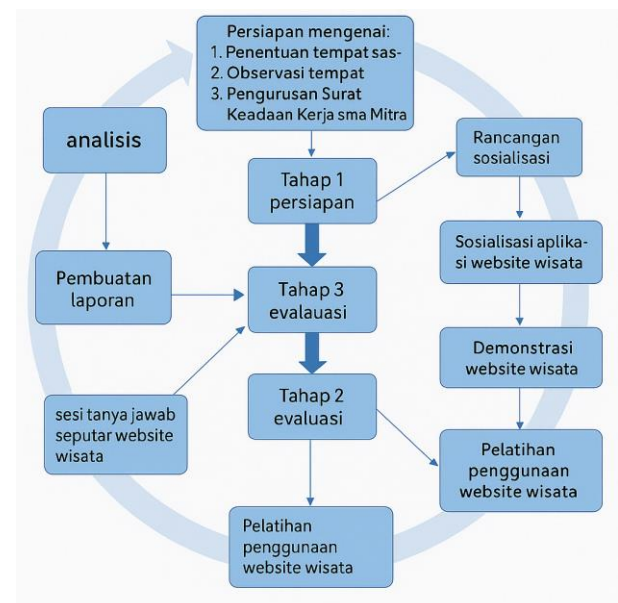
Persiapan mengenai:
1. Penentuan tempat sas-
2. Observasi tempat
3. Pengurusan Surat Keadaan Kerja sma Mitra

analisis

Rancangan sosialisasi

Tahap 1 persiapan

Sosialisasi aplikasi website wisata

Pembuatan laporan

Tahap 3 evalauasi

Demonstrasi website wisata

Tahap 2 evaluasi

sesi tanya jawab seputar website wisata

Pelatihan penggunaan website wisata

Pelatihan penggunaan website wisata